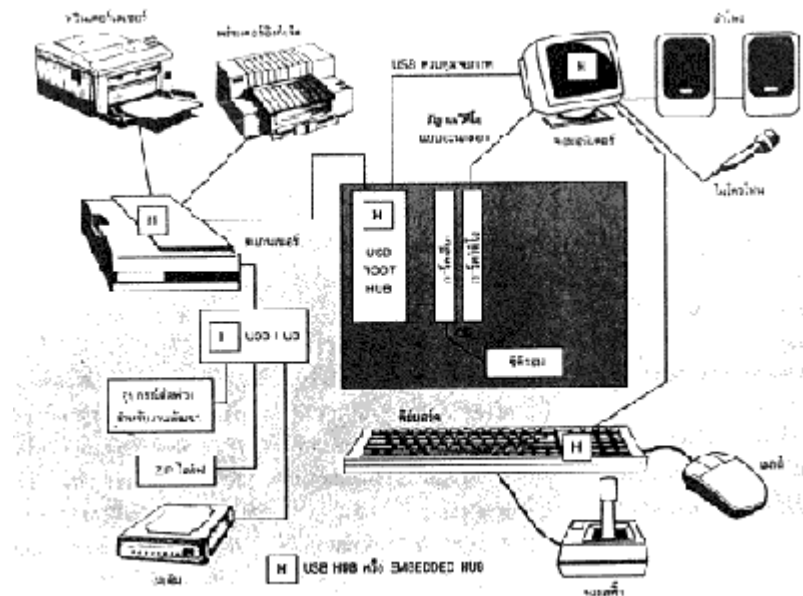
พรินเตอร์เลเซอร์

พรินเตอร์อิงค์เจ็ต

USB ควบคุมจอภาพ

ลำโพง

H

สัญญาณวีดีโอ แบบอนาลอก

จอคอมพิวเตอร์

ไมโครโฟน

H

H

สแกนเนอร์

USB ROOT HUB

การ์ดเสียง

การ์ดวีดีโอ

H

USB HUB

อุปกรณ์ต่อพ่วงสำหรับงานพิมพ์

ซีพียู

คีย์บอร์ด

H

ZIP ไดรฟ์

เมาส์

โมเด็ม

H USB HUB หรือ EMBEDDED HUB

จอยสติ๊ก